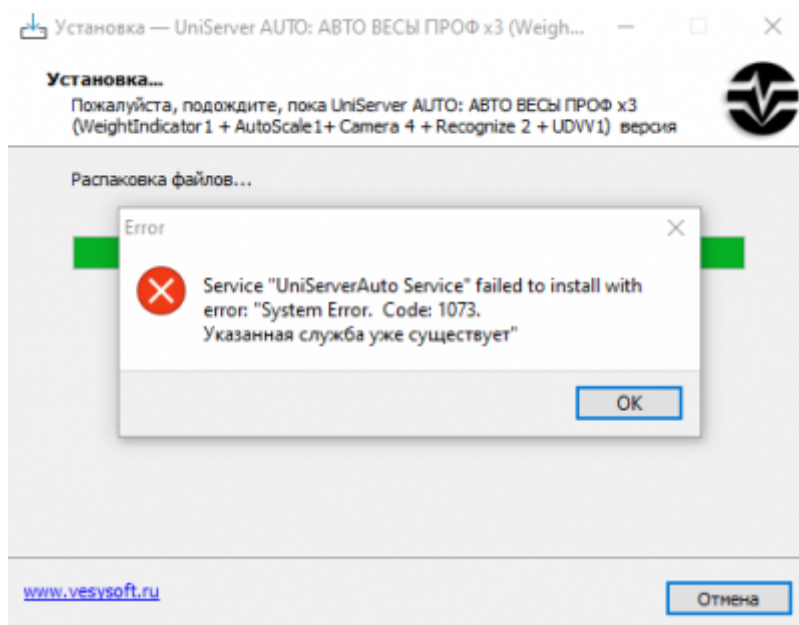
Установка — UniServer AUTO: АВТО ВЕСЫ ПРОФ x3 (Weigh...

Установка...
Пожалуйста, подождите, пока UniServer AUTO: АВТО ВЕСЫ ПРОФ x3 (WeightIndicator1 + AutoScale1+ Camera 4 + Recognize 2 + UDVV1) версия

Распаковка файлов...

Error

Service "UniServerAuto Service" failed to install with error: "System Error. Code: 1073.
Указанная служба уже существует"

OK

www.vesysoft.ru

Отмена